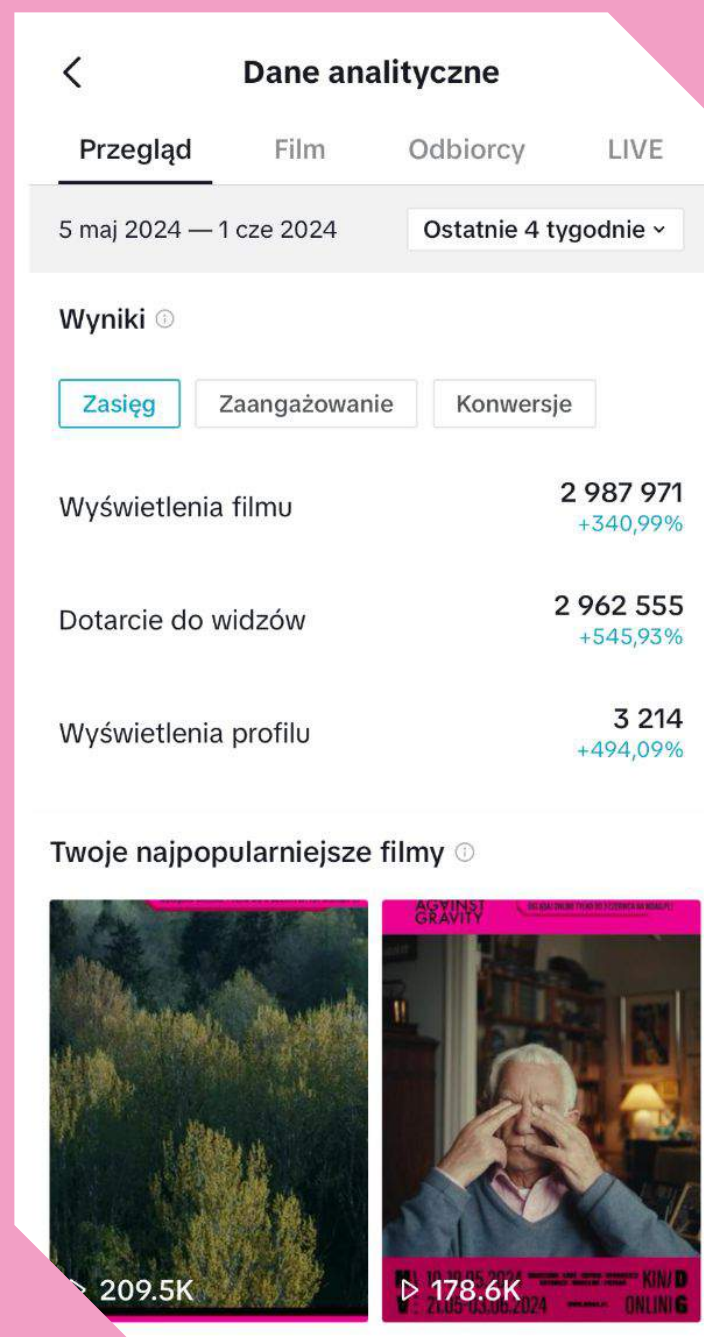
<

Dane analityczne

Przegląd Film Odbiorcy LIVE

5 maj 2024 — 1 cze 2024

Ostatnie 4 tygodnie ˅

Wyniki ⓘ

Zasięg Zaangażowanie Konwersje

Wyświetlenia filmu 2 987 971 +340,99%

Dotarcie do widzów 2 962 555 +545,93%

Wyświetlenia profilu 3 214 +494,09%

Twoje najpopularniejsze filmy ⓘ

▷ 209.5K

AGAINST GRAVITY

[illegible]

▷ 178.6K

10-19.05.2024

21.05-03.06.2024

KINO

ONLINE